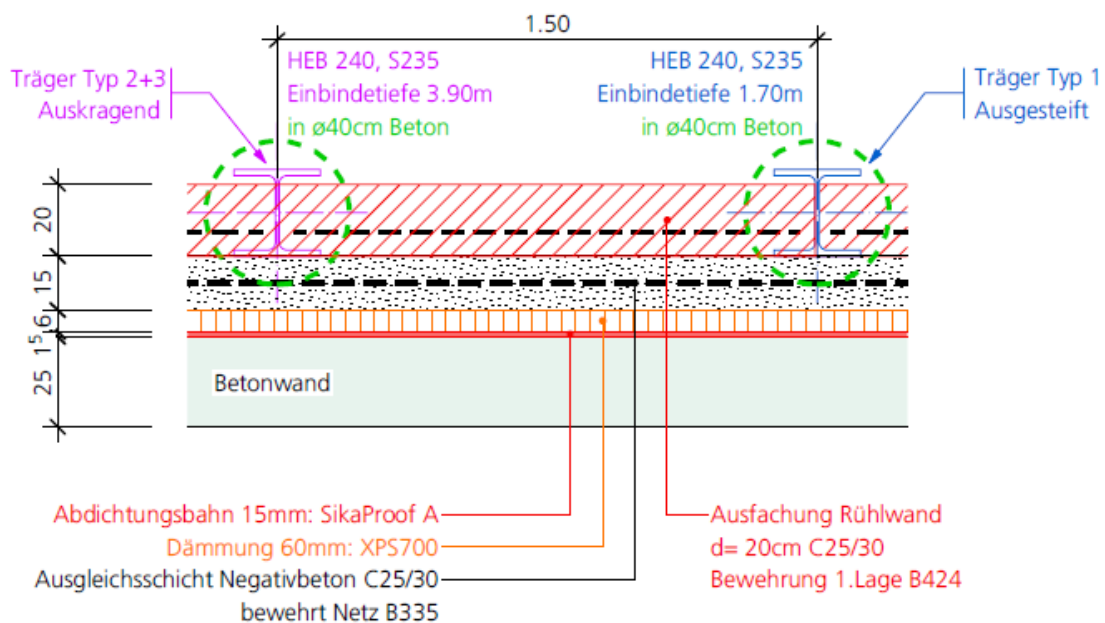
1.50

Träger Typ 2+3
Auskragend

HEB 240, S235
Einbindetiefe 3.90m
in ø40cm Beton

HEB 240, S235
Einbindetiefe 1.70m
in ø40cm Beton

Träger Typ 1
Ausgesteift

20
15
6
1.5
25

Betonwand

Abdichtungsbahn 15mm: SikaProof A
Dämmung 60mm: XPS700
Ausgleichsschicht Negativbeton C25/30
bewehrt Netz B335

Ausfachung Rühlwand
d= 20cm C25/30
Bewehrung 1.Lage B424